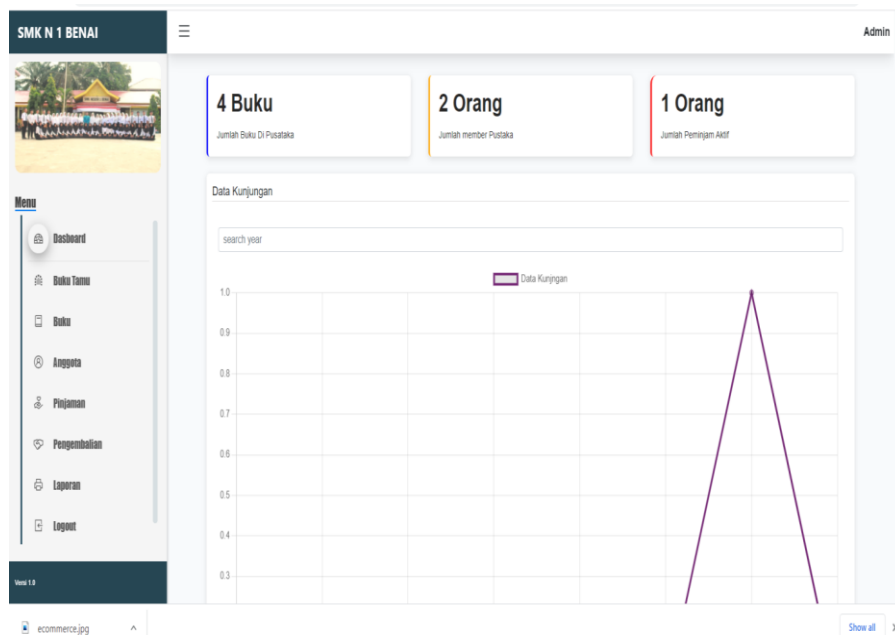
SMK N 1 BENAI

Admin

Menu

Dasboard

Buku Tamu

Buku

Anggota

Pinjaman

Pengembalian

Laporan

Logout

Versi 1.0

4 Buku

Jumlah Buku Di Pusataka

2 Orang

Jumlah member Pustaka

1 Orang

Jumlah Peminjam Aktif

Data Kunjungan

search year

Data Kunjngan

1.0

0.9

0.8

0.7

0.6

0.5

0.4

0.3

ecommerce.jpg

Show all